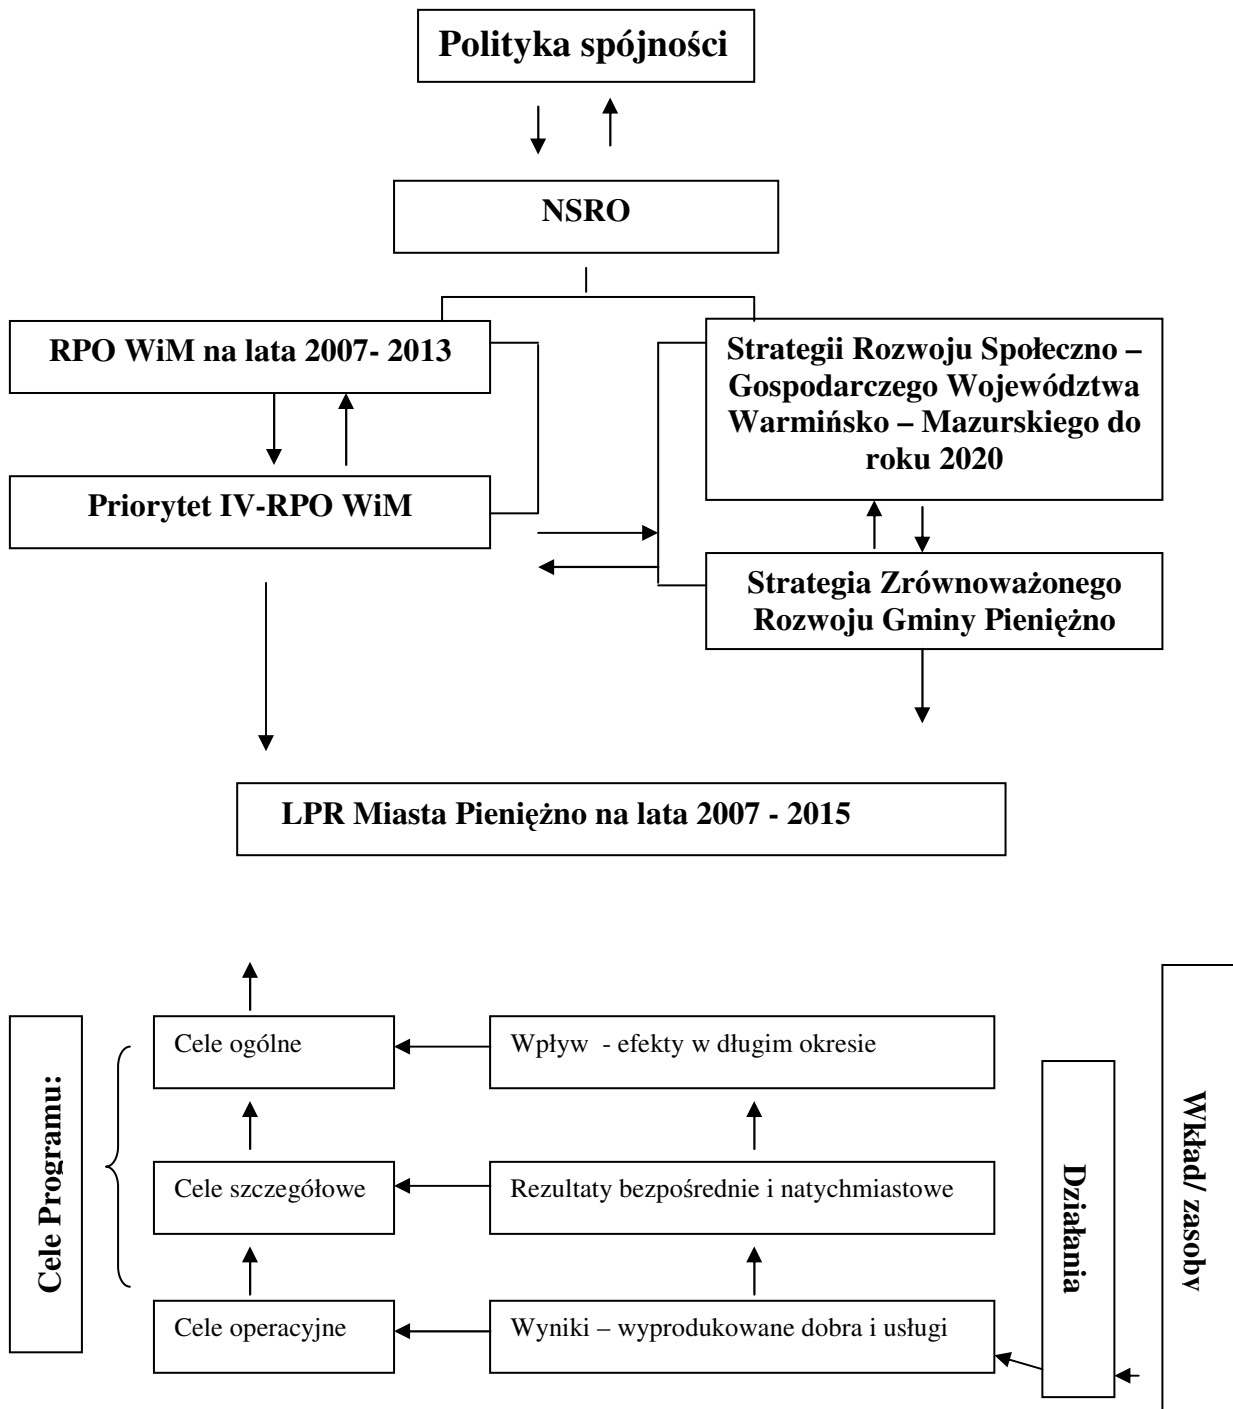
Polityka spójności

NSRO

RPO WiM na lata 2007- 2013

Strategii Rozwoju Społeczno – Gospodarczego Województwa Warmińsko – Mazurskiego do roku 2020

Priorytet IV-RPO WiM

Strategia Zrównoważonego Rozwoju Gminy Pieniężno

LPR Miasta Pieniężno na lata 2007 - 2015

Cele Programu:

Cele ogólne

Wpływ - efekty w długim okresie

Cele szczegółowe

Rezultaty bezpośrednie i natychmiastowe

Cele operacyjne

Wyniki – wyprodukowane dobra i usługi

Działania

Wkład/ zasoby